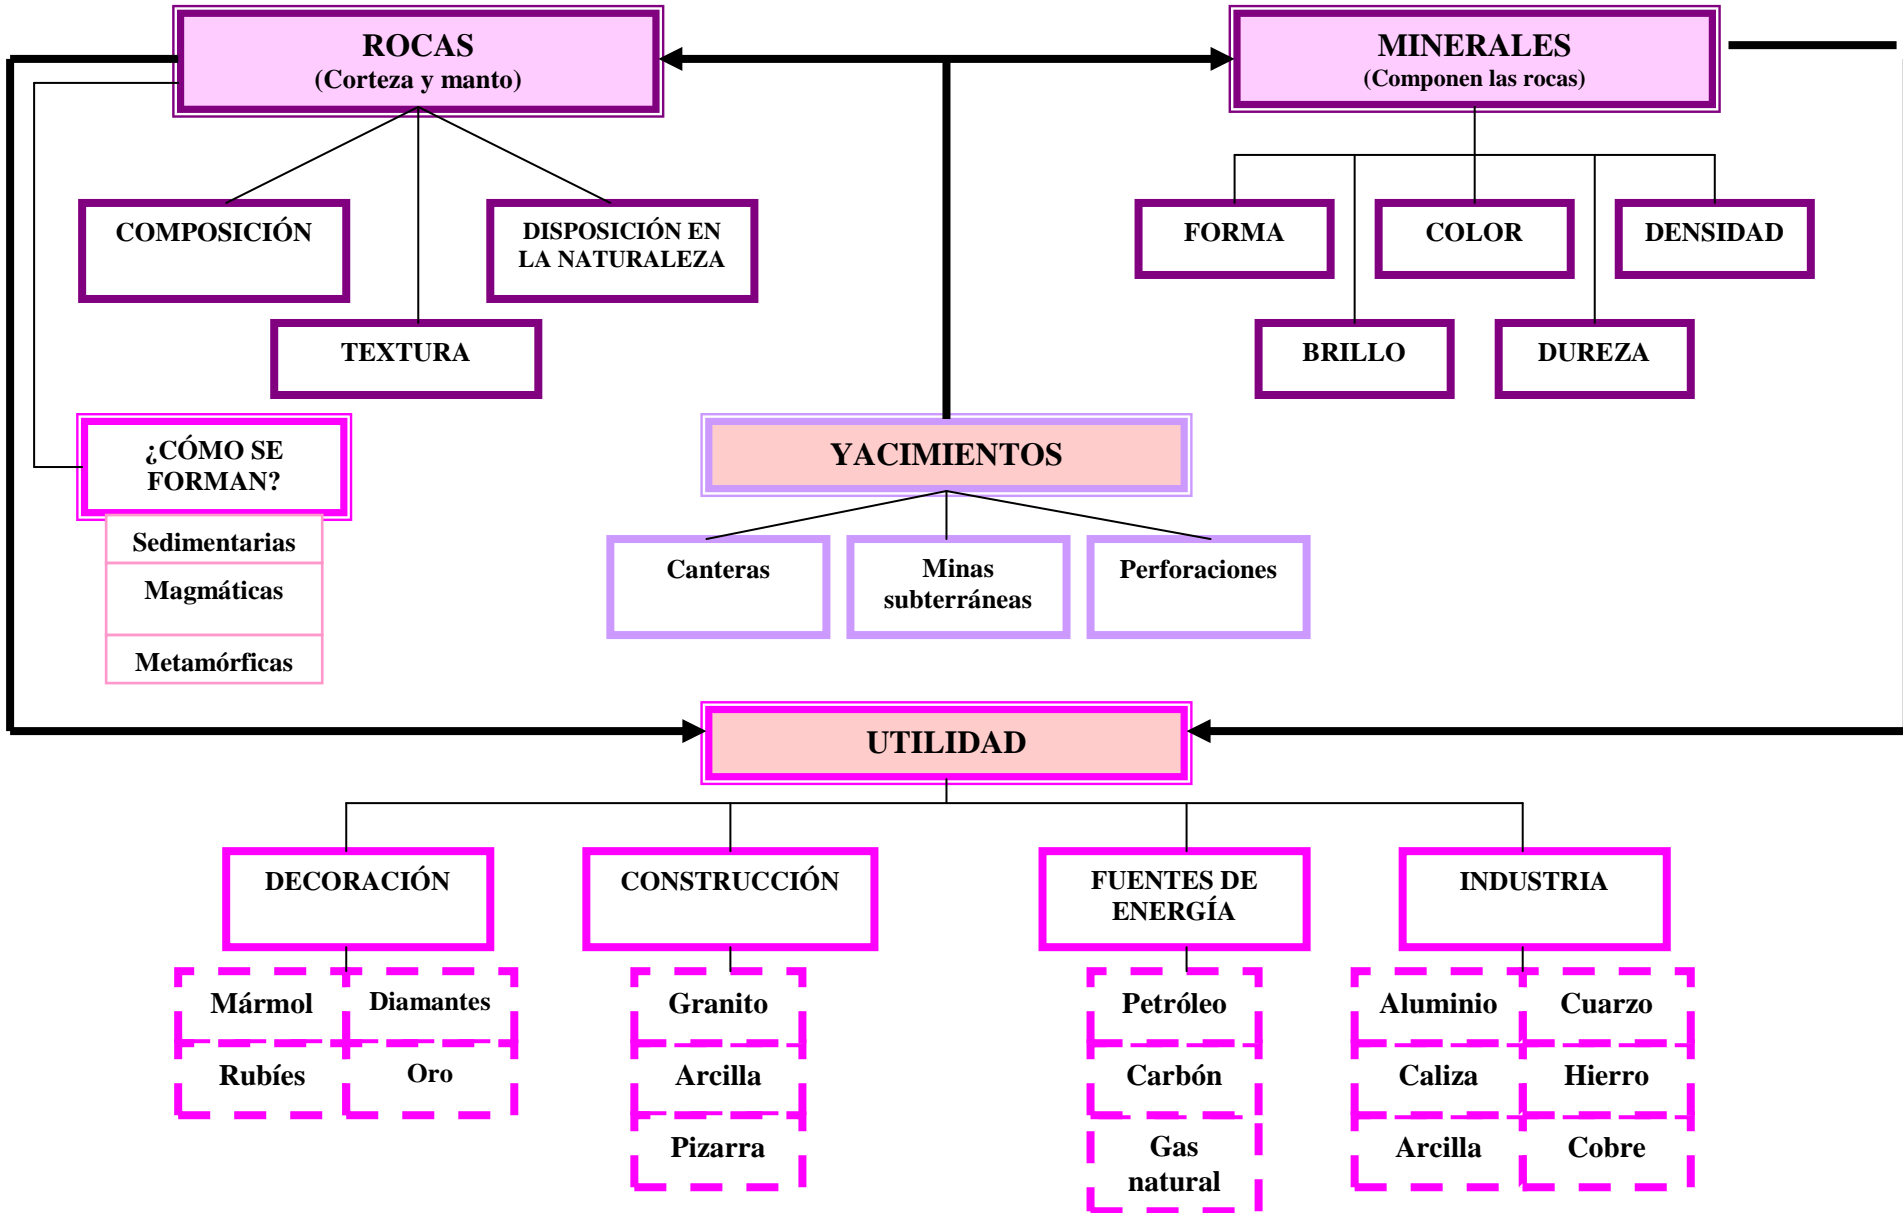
ROCAS
(Corteza y manto)

MINERALES
(Componen las rocas)

COMPOSICIÓN

DISPOSICIÓN EN LA NATURALEZA

TEXTURA

FORMA

COLOR

DENSIDAD

BRILLO

DUREZA

¿CÓMO SE FORMAN?

Sedimentarias

Magmáticas

Metamórficas

YACIMIENTOS

Canteras

Minas subterráneas

Perforaciones

UTILIDAD

DECORACIÓN

Mármol

Diamantes

Rubíes

Oro

CONSTRUCCIÓN

Granito

Arcilla

Pizarra

FUENTES DE ENERGÍA

Petróleo

Carbón

Gas natural

INDUSTRIA

Aluminio

Cuarzo

Caliza

Hierro

Arcilla

Cobre